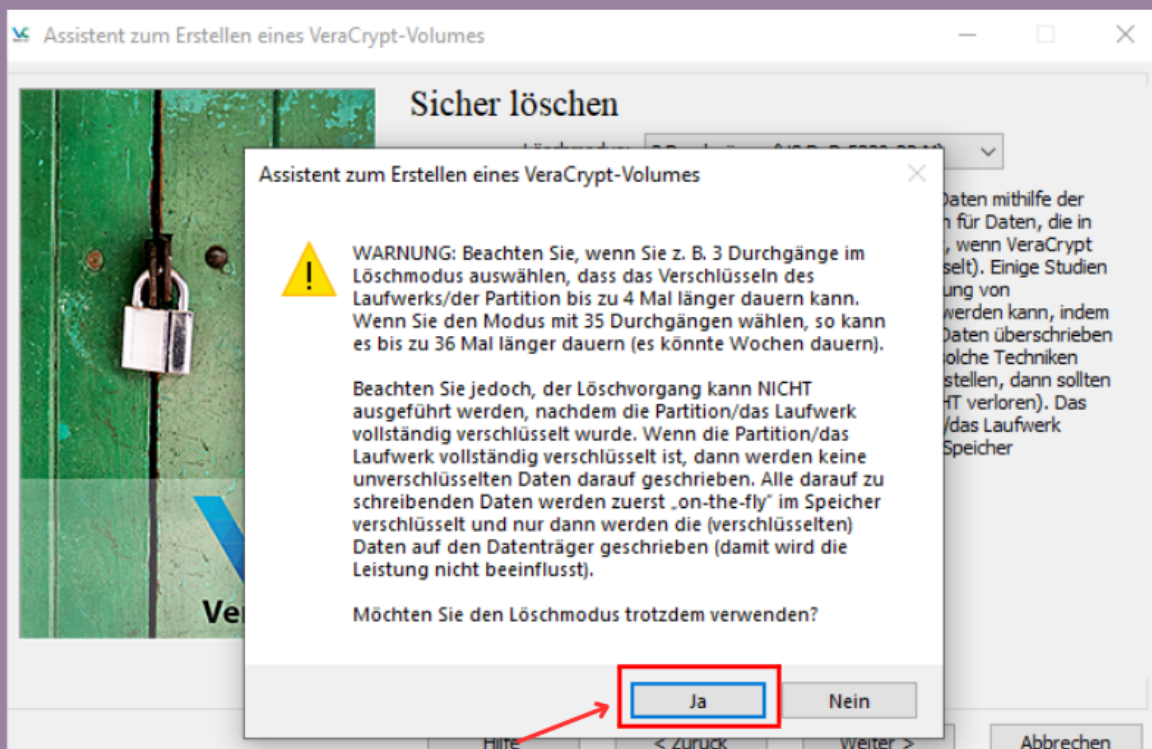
Assistent zum Erstellen eines VeraCrypt-Volumes

Sicher löschen

Löschmodus: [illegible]

Daten mithilfe der
n für Daten, die in
, wenn VeraCrypt
selt). Einige Studien
ung von
werden kann, indem
Daten überschrieben
solche Techniken
stellen, dann sollten
HT verloren). Das
/das Laufwerk
Speicher

Ver

Assistent zum Erstellen eines VeraCrypt-Volumes

WARNUNG: Beachten Sie, wenn Sie z. B. 3 Durchgänge im Löschmodus auswählen, dass das Verschlüsseln des Laufwerks/der Partition bis zu 4 Mal länger dauern kann. Wenn Sie den Modus mit 35 Durchgängen wählen, so kann es bis zu 36 Mal länger dauern (es könnte Wochen dauern).

Beachten Sie jedoch, der Löschvorgang kann NICHT ausgeführt werden, nachdem die Partition/das Laufwerk vollständig verschlüsselt wurde. Wenn die Partition/das Laufwerk vollständig verschlüsselt ist, dann werden keine unverschlüsselten Daten darauf geschrieben. Alle darauf zu schreibenden Daten werden zuerst „on-the-fly" im Speicher verschlüsselt und nur dann werden die (verschlüsselten) Daten auf den Datenträger geschrieben (damit wird die Leistung nicht beeinflusst).

Möchten Sie den Löschmodus trotzdem verwenden?

Ja Nein

Hilfe < Zurück Weiter > Abbrechen